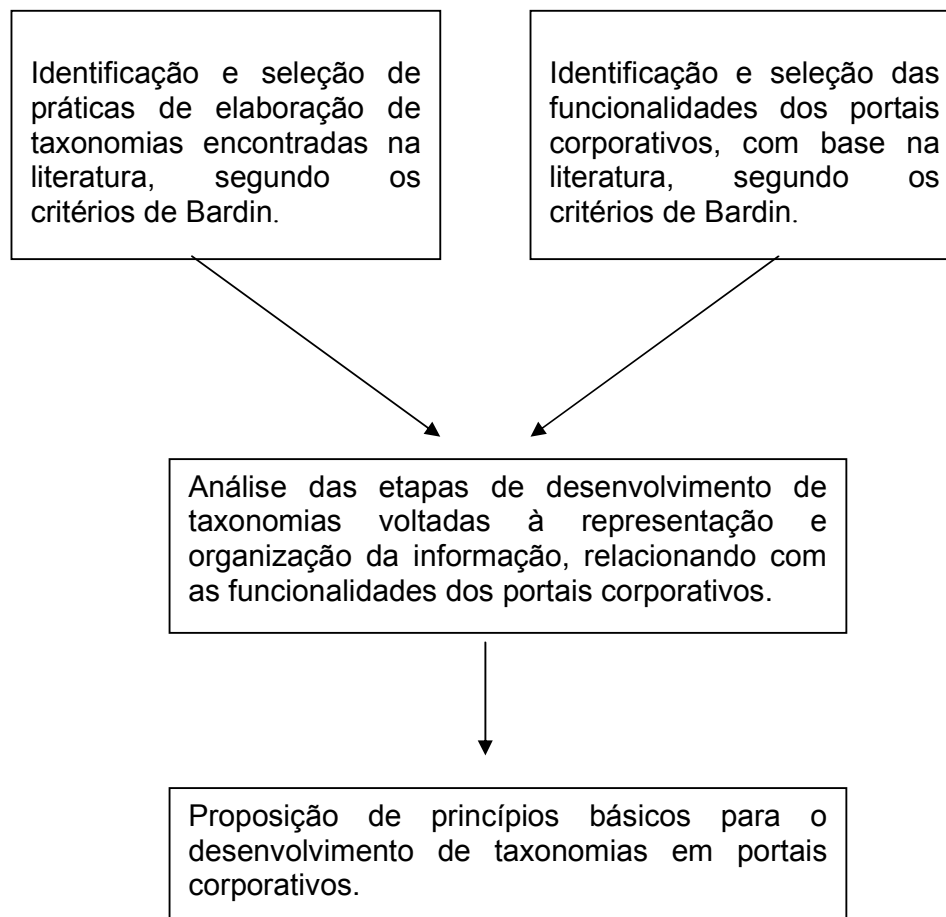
Identificação e seleção de práticas de elaboração de taxonomias encontradas na literatura, segundo os critérios de Bardin.

Identificação e seleção das funcionalidades dos portais corporativos, com base na literatura, segundo os critérios de Bardin.

Análise das etapas de desenvolvimento de taxonomias voltadas à representação e organização da informação, relacionando com as funcionalidades dos portais corporativos.

Proposição de princípios básicos para o desenvolvimento de taxonomias em portais corporativos.